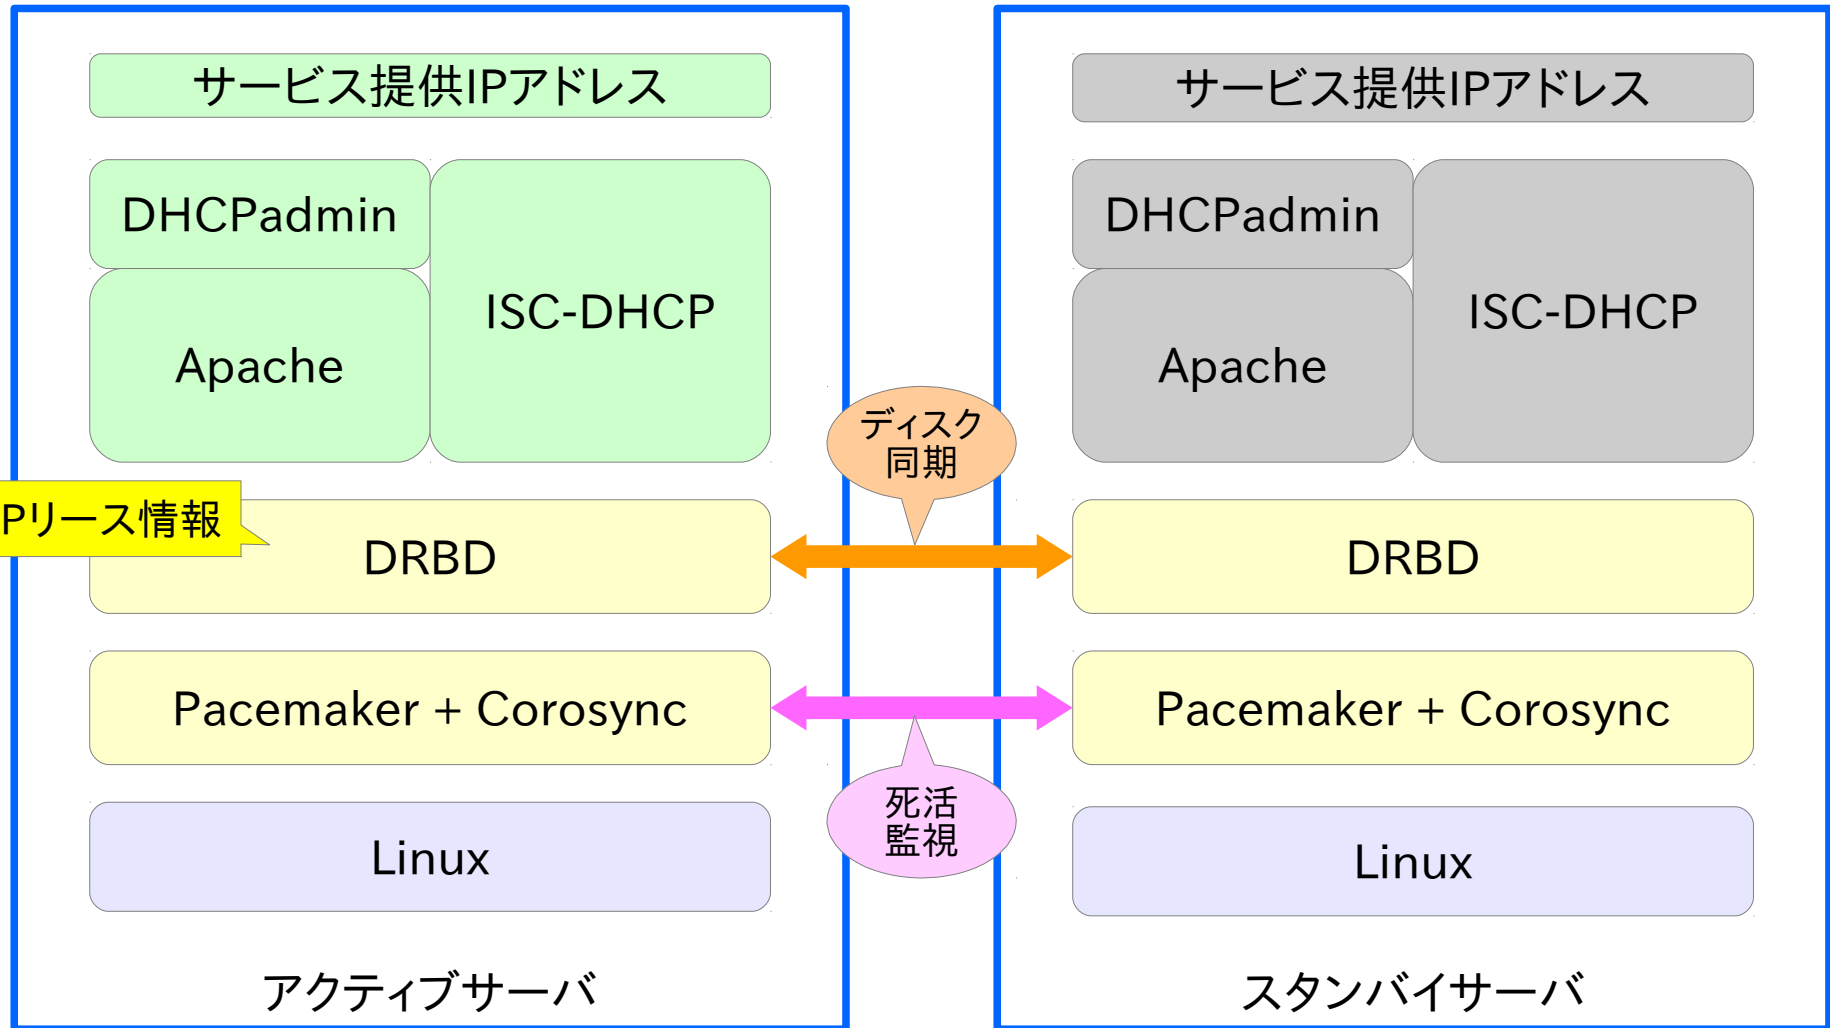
サービス提供IPアドレス

DHCPadmin

Apache

ISC-DHCP

Pリース情報

DRBD

Pacemaker + Corosync

Linux

アクティブサーバ

ディスク同期

死活監視

サービス提供IPアドレス

DHCPadmin

Apache

ISC-DHCP

DRBD

Pacemaker + Corosync

Linux

スタンバイサーバ